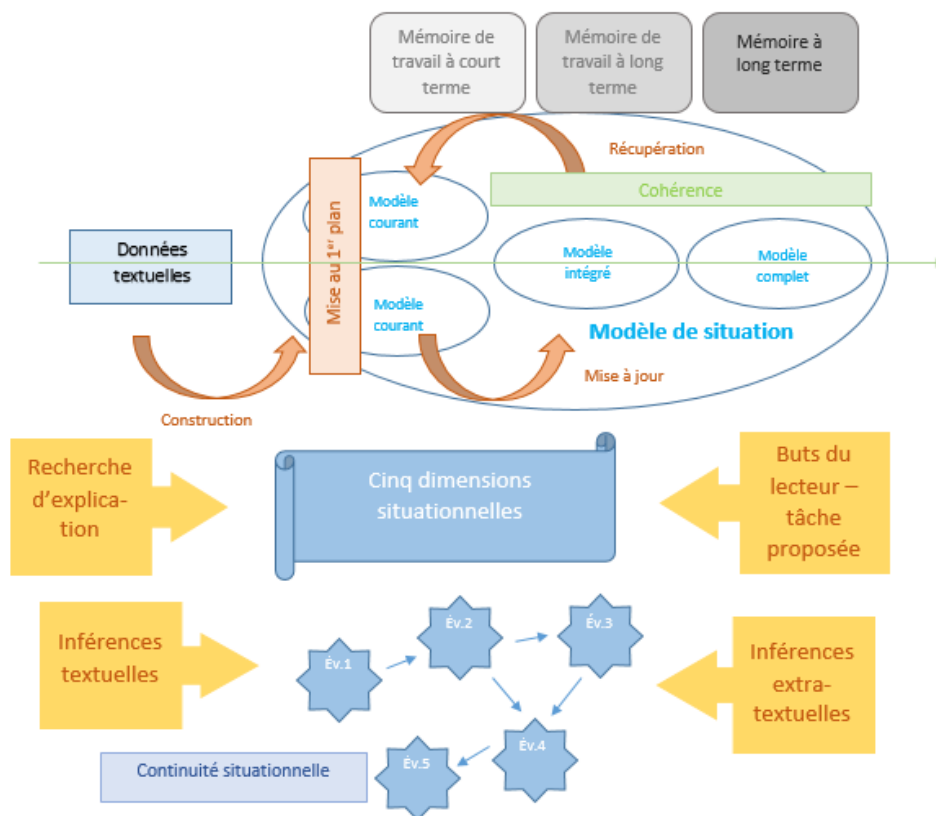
Mémoire de travail à court terme

Mémoire de travail à long terme

Mémoire à long terme

Récupération

Cohérence

Données textuelles

Mise au 1$^{er}$ plan

Modèle courant

Modèle courant

Modèle intégré

Modèle complet

Modèle de situation

Mise à jour

Construction

Recherche d'explication

Cinq dimensions situationnelles

Buts du lecteur – tâche proposée

Inférences textuelles

Év.1

Év.2

Év.3

Év.4

Év.5

Inférences extra-textuelles

Continuité situationnelle